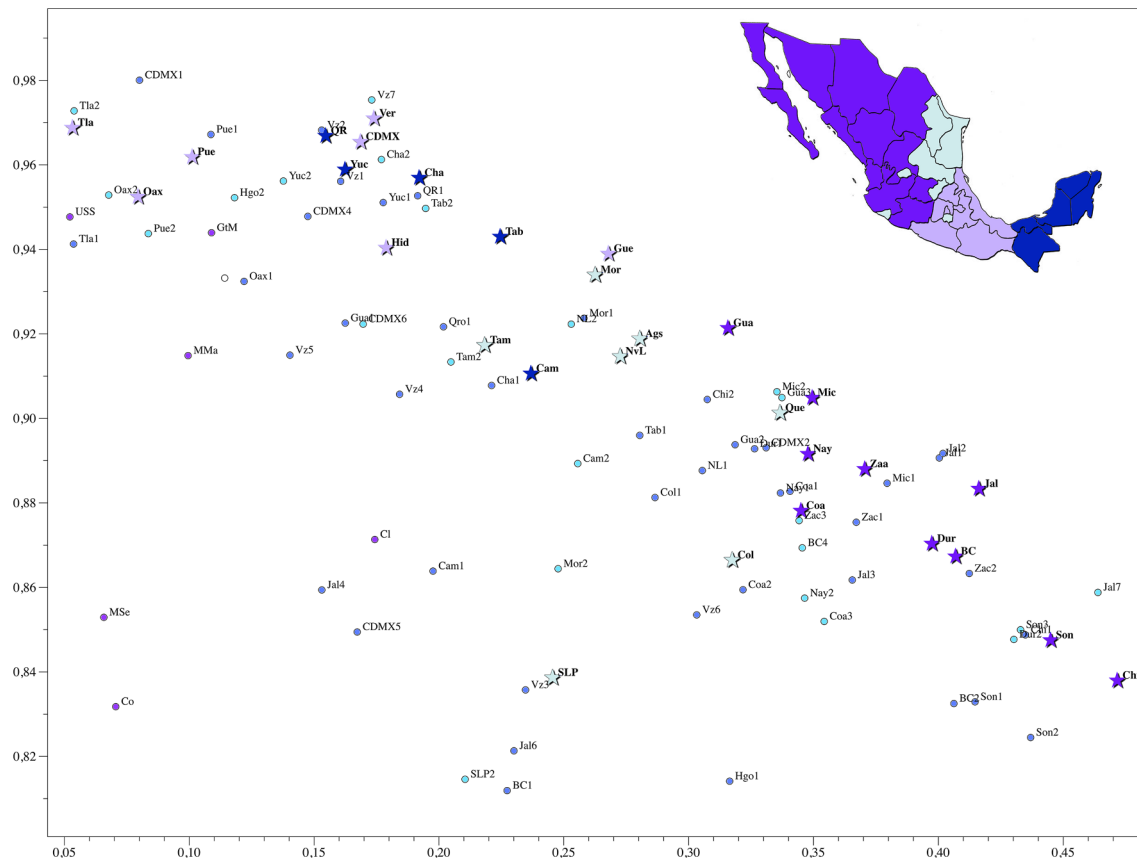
0,98
0,96
0,94
0,92
0,90
0,88
0,86
0,84
0,82
0,05
0,10
0,15
0,20
0,25
0,30
0,35
0,40
0,45

CDMX1
Tla2
Tla
Pue1
Vz7
Ver
Vz2
QR
CDMX
Pue
Cha2
Yuc
Cha
Vz1
Yuc2
Hgo2
Oax2
Oax
USS
QR1
Yuc1
Tab2
CDMX4
GtM
Pue2
Tla1
Hid
Tab
Gue
Mor
Oax1
Mor1
NL2
Gua
CDMX6
Qro1
Ags
Tam
Gua
MMa
Vz5
Tam2
NvL
Cam
Cha1
Vz4
Chi2
Mic2
Gua3
Mic
Que
Tab1
Gua2
Qro1
CDMX2
Nay
Jal2
Jal1
Cam2
NL1
Zaa
Mic1
Col1
Nay1
Coa1
Jal
Coa
Zac3
Zac1
Cl
BC4
Dur
BC
Col
Cam1
Mor2
Jal3
Zac2
Jal4
Coa2
Nay2
Jal7
MSe
Vz6
Coa3
Son3
Chi1
Dur2
Son
CDMX5
SLP
Vz3
Ch
Co
BC2
Son1
Son2
Jal6
SLP2
BC1
Hgo1